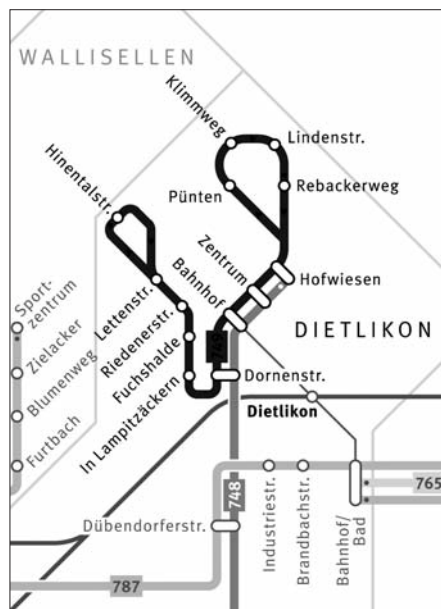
WALLISELLEN

Klimmweg
Lindenstr.
Pünten
Rebackerweg
Hinentalstr.
Zentrum
Hofwiesen
Bahnhof
DIETLIKON
Lettenstr.
Riedenerstr.
Fuchshalde
745
Dornenstr.
In Lampitzäckern
Dietlikon

Sportzentrum
Zielacker
Blumenweg
Furtbach

765
748
Dübendorferstr.
Industriestr.
Brandbachstr.
Bahnhof/ Bad
787